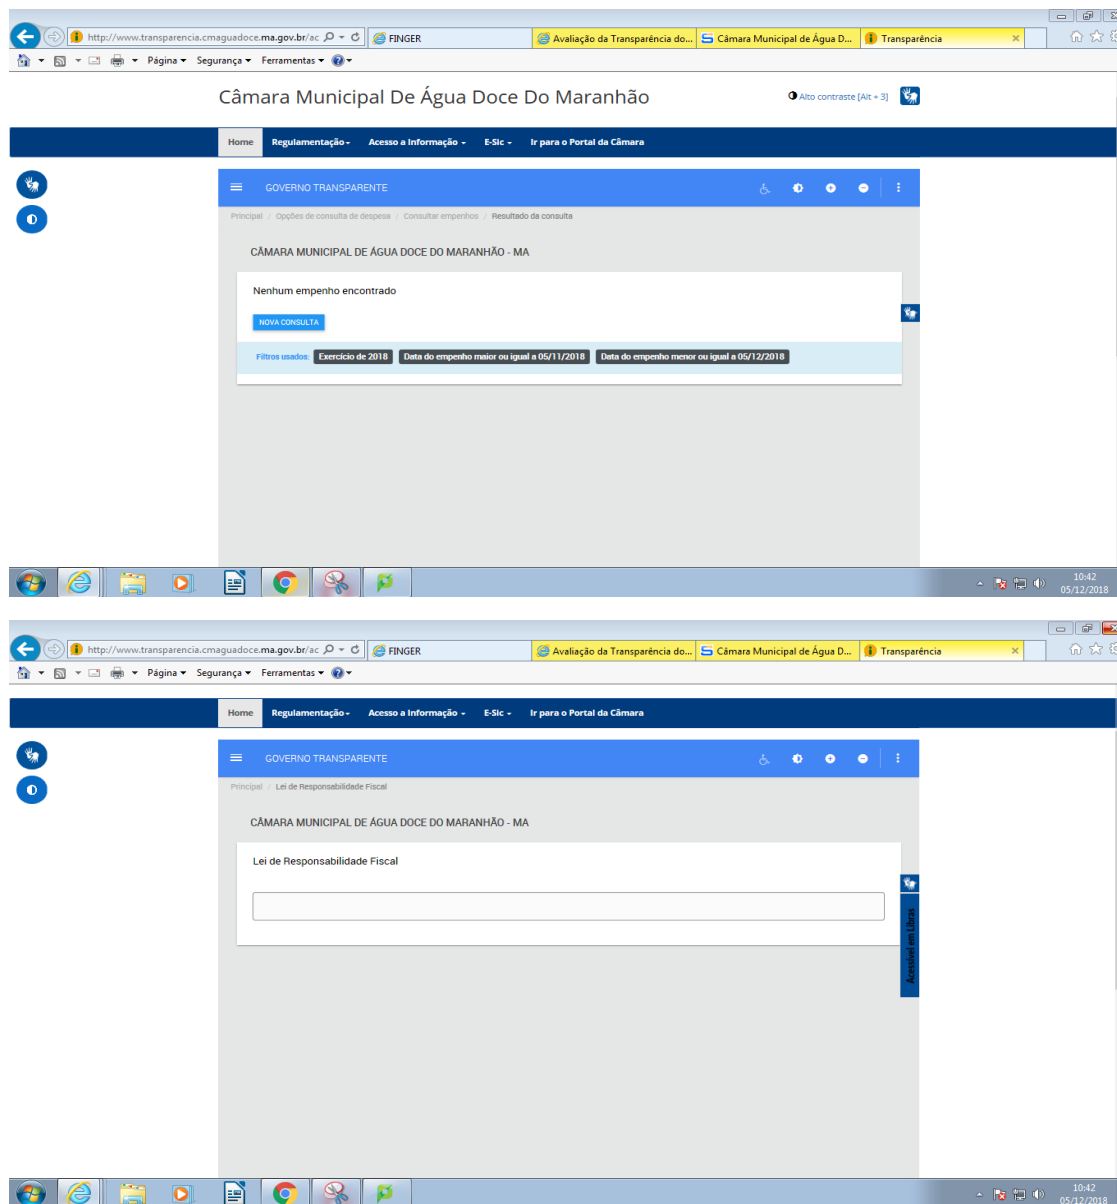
http://www.transparencia.cmaguadoce.ma.gov.br/ac
FINGER
Avaliação da Transparência do...
Câmara Municipal de Água D...
Transparência
Página ▾ Segurança ▾ Ferramentas ▾

Câmara Municipal De Água Doce Do Maranhão
Alto contraste [Alt + 3]

Home Regulamentação ▾ Acesso a Informação ▾ E-Sic ▾ Ir para o Portal da Câmara

GOVERNO TRANSPARENTE

Principal / Opções de consulta de despesa / Consultar empenhos / Resultado da consulta

CÂMARA MUNICIPAL DE ÁGUA DOCE DO MARANHÃO - MA

Nenhum empenho encontrado

NOVA CONSULTA

Filtros usados: Exercício de 2018 Data do empenho maior ou igual a 05/11/2018 Data do empenho menor ou igual a 05/12/2018

10:42
05/12/2018

http://www.transparencia.cmaguadoce.ma.gov.br/ac
FINGER
Avaliação da Transparência do...
Câmara Municipal de Água D...
Transparência
Página ▾ Segurança ▾ Ferramentas ▾

Home Regulamentação ▾ Acesso a Informação ▾ E-Sic ▾ Ir para o Portal da Câmara

GOVERNO TRANSPARENTE

Principal / Lei de Responsabilidade Fiscal

CÂMARA MUNICIPAL DE ÁGUA DOCE DO MARANHÃO - MA

Lei de Responsabilidade Fiscal

Acessível em Libras

10:42
05/12/2018